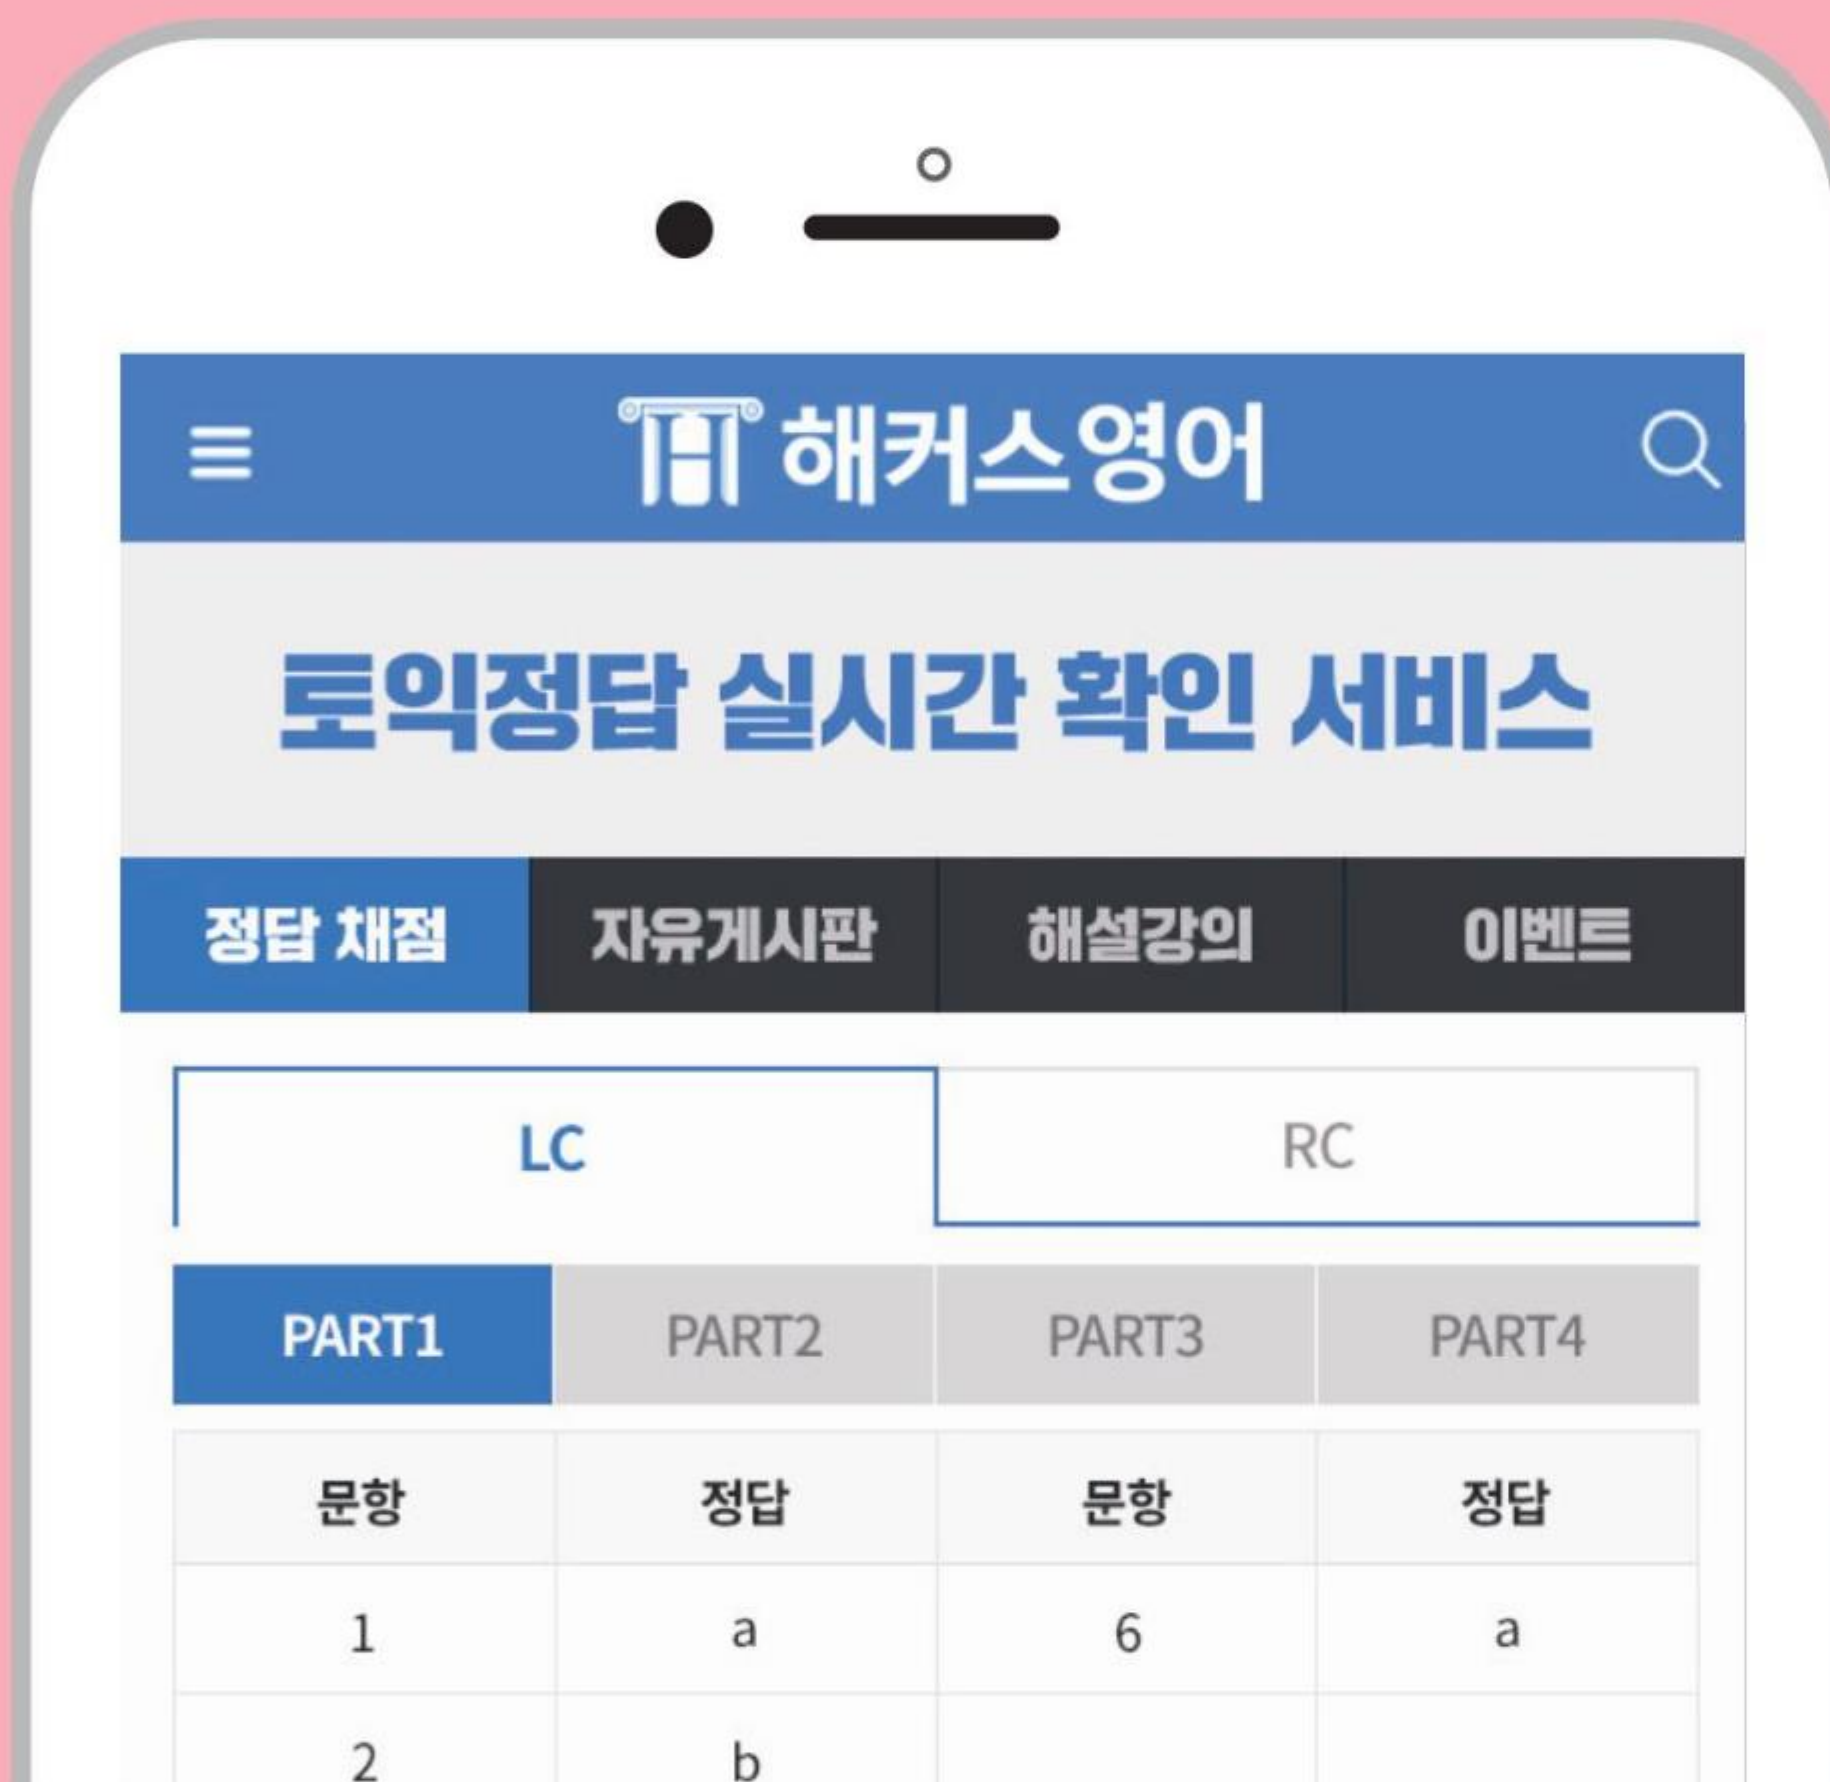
해커스영어

토익정답 실시간 확인 서비스

정답 채점 | 자유게시판 | 해설강의 | 이벤트

LC | RC

PART1 | PART2 | PART3 | PART4

| 문항 | 정답 | 문항 | 정답 |
|---|---|---|---|
| 1 | a | 6 | a |
| 2 | b | | |